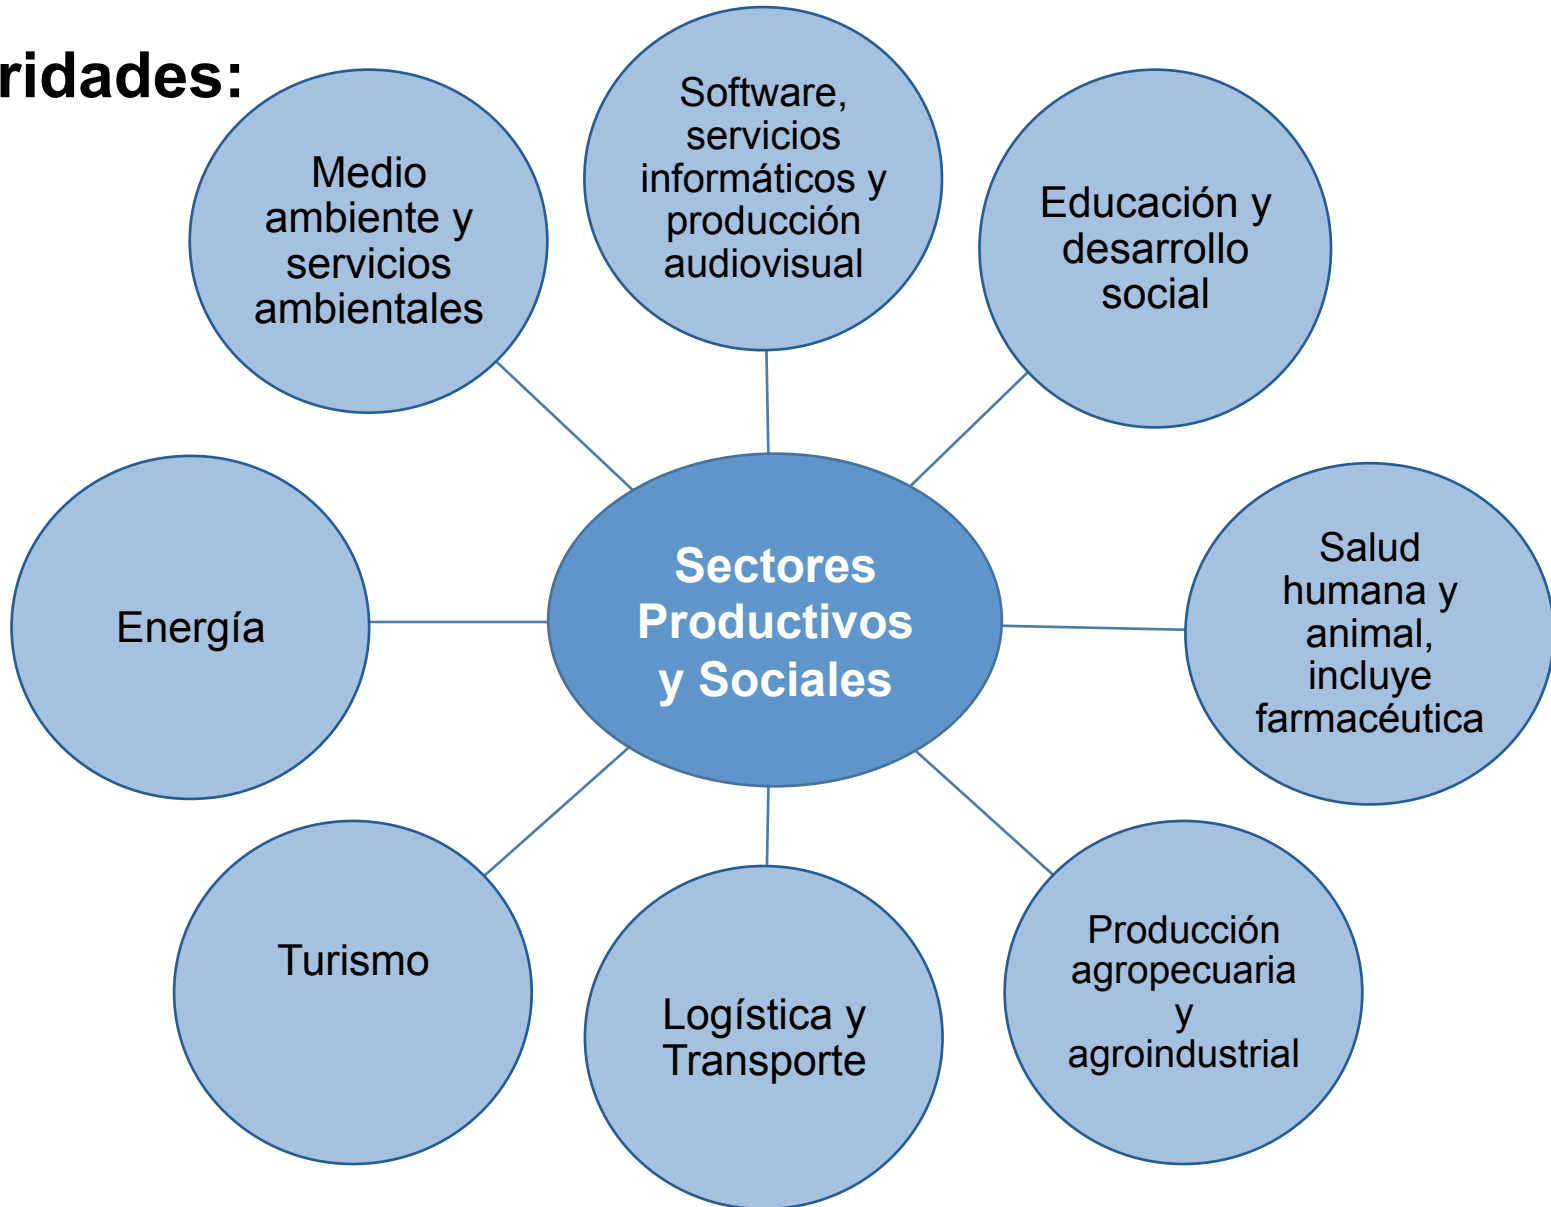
ridades:

Sectores Productivos y Sociales

Medio ambiente y servicios ambientales

Software, servicios informáticos y producción audiovisual

Educación y desarrollo social

Energía

Salud humana y animal, incluye farmacéutica

Turismo

Logística y Transporte

Producción agropecuaria y agroindustrial